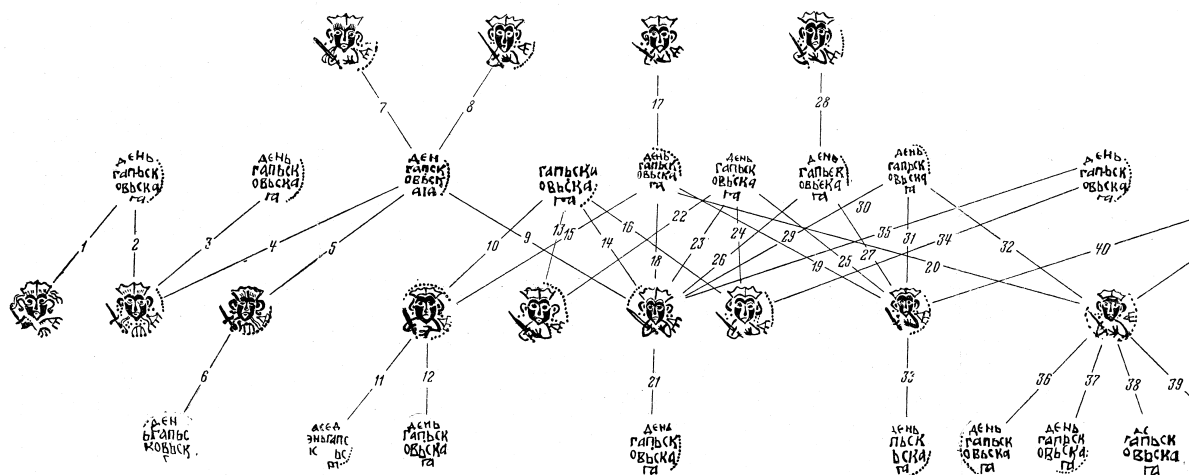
7
8
17
28
ДЕНЬ ГАПЬСК ОВЬСКА ГА
ДЕНЬ ГАПЬСК ОВЬСКА ГА
ДЕН ГАПСК ОВЬСК АІА
ГАПЬСКИ ОВЬСКА ГА
ДЕНЬ ГАПЬСК ОВЬСКИ ГА
ДЕНЬ ГАПЬСК ОВЬСКА ГА
ДЕНЬ ГАПЬСК ОВЬСКА ГА
ДЕНЬ ГАПЬСК ОВЬСКА ГА
ДЕНЬ ГАПЬСК ОВЬСКА ГА
1
2
3
4
5
9
10
13
15
14
16
22
18
23
24
26
29
30
35
31
34
32
40
19
25
27
20
6
11
12
21
33
36
37
38
39
ДЕН ЬГАПЬС КОВЬСК Г
АСЕА ЭНЬГАПС К ЬС П
ДЕНЬ ГАПЬСК ОВЬСКА ГА
ДЕНЬ ГАПЬСК ОВЬСКА ГА
ДЕНЬ ЛЬСК ЬСКА ГА
ДЕНЬ ГАПЬСК ОВЬСКА ГА
ДЕНЬ ГАПЬСК ОВЬСКА ГА
ДЕ ГАПЬСК ОВЬСКА ГА